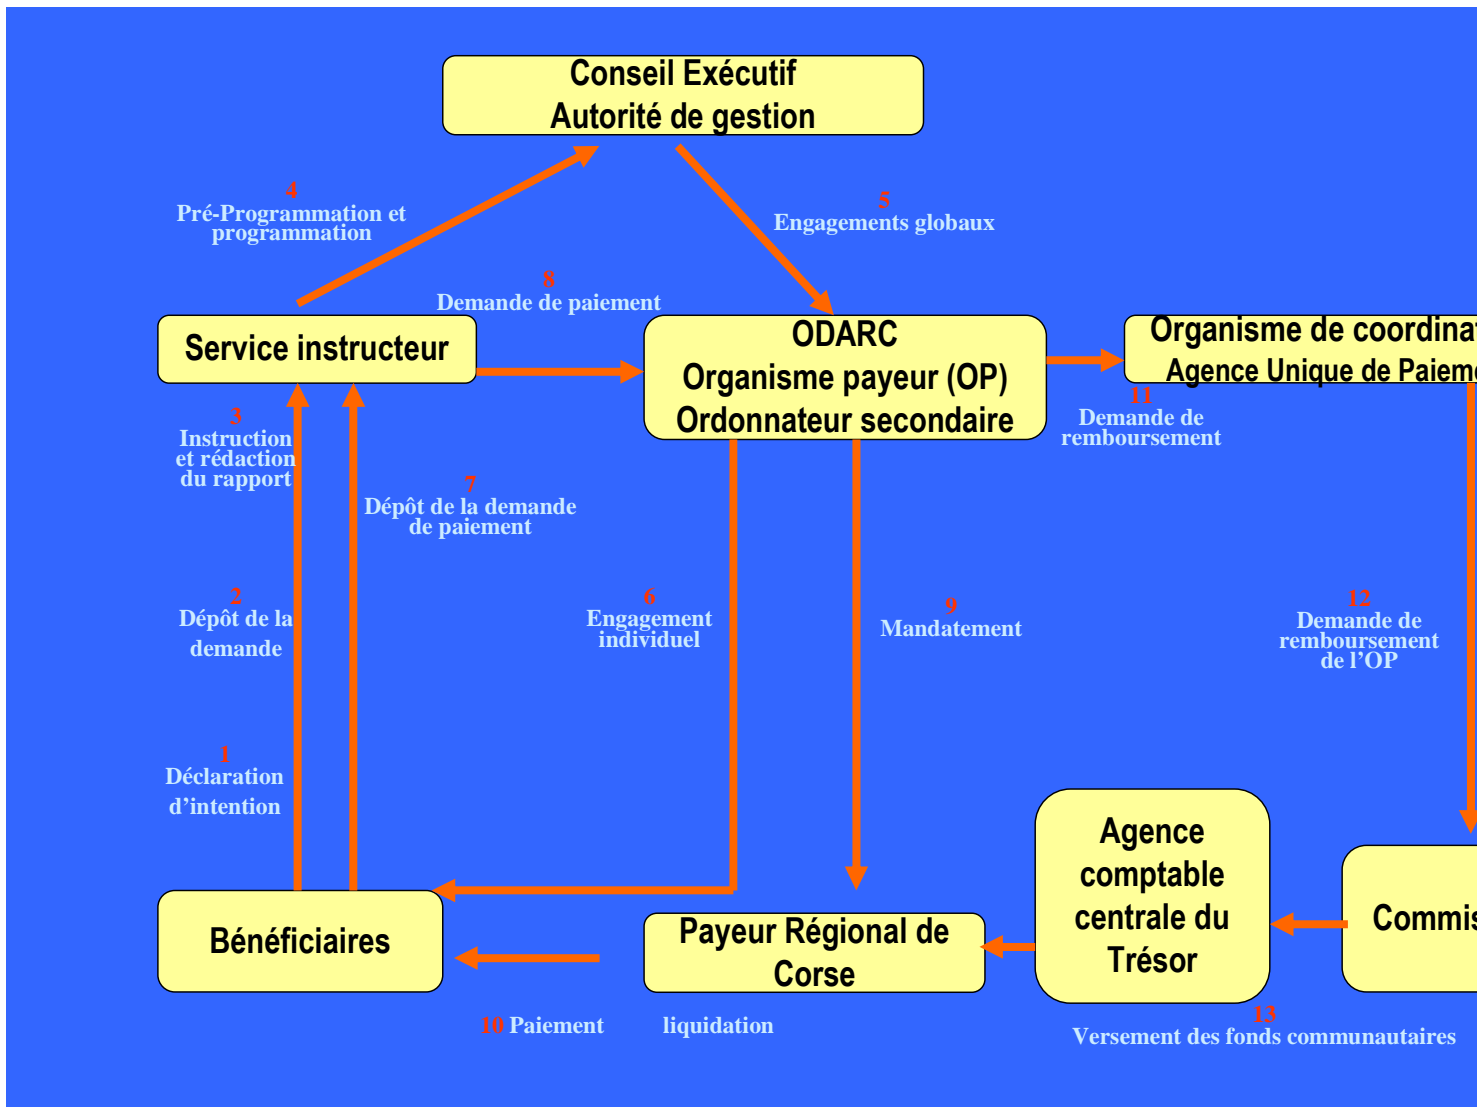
Conseil Exécutif
Autorité de gestion

4
Pré-Programmation et programmation

5
Engagements globaux

8
Demande de paiement

Service instructeur

ODARC
Organisme payeur (OP)
Ordonnateur secondaire

Organisme de coordina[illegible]
Agence Unique de Paiem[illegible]

11
Demande de remboursement

3
Instruction et rédaction du rapport

7
Dépôt de la demande de paiement

2
Dépôt de la demande

6
Engagement individuel

9
Mandatement

12
Demande de remboursement de l'OP

1
Déclaration d'intention

Agence comptable centrale du Trésor

Bénéficiaires

Payeur Régional de Corse

Commis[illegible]

10 Paiement

liquidation

13
Versement des fonds communautaires